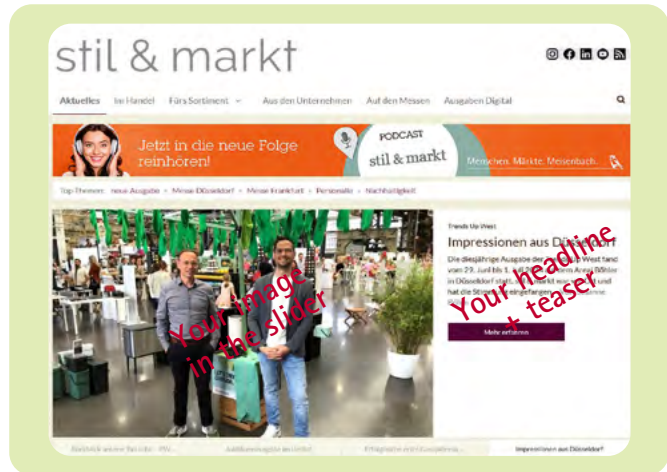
stil & markt

Aktuelles Im Handel Fürs Sortiment Aus den Unternehmen Auf den Messen Ausgaben Digital

Jetzt in die neue Folge reinhören!

PODCAST
stil & markt

Menschen. Märkte. Meisenbach.

Top-Themen: neue Ausgabe • Messe Düsseldorf • Messe Frankfurt • Personalie • Nachhaltigkeit

Your image in the slider

Trends Up West

Impressionen aus Düsseldorf

Die diesjährige Ausgabe der Trends Up West fand vom 29. Juni bis 1. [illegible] Areal Böhler in Düsseldorf statt. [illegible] hat die Stimmung eingefangen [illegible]

Your headline and teaser

Mehr erfahren

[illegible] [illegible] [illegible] Impressionen aus Düsseldorf